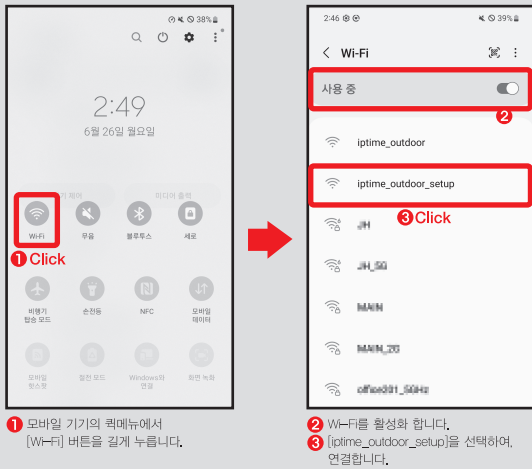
38%

2:49
6월 26일 월요일

기 제어
미디어 출력

Wi-Fi
무음
블루투스
세로

1 Click

비행기 탑승 모드
손전등
NFC
모바일 데이터

모바일 핫스팟
절전 모드
Windows와 연결
화면 녹화

2:46
39%

< Wi-Fi

사용 중

2

iptime_outdoor

iptime_outdoor_setup

3 Click

JH

JH_5G

MAIN

MAIN_2G

office301_5GHz

1 모바일 기기의 퀵메뉴에서 [Wi-Fi] 버튼을 길게 누릅니다.

2 Wi-Fi를 활성화 합니다.
3 [iptime_outdoor_setup]을 선택하여, 연결합니다.